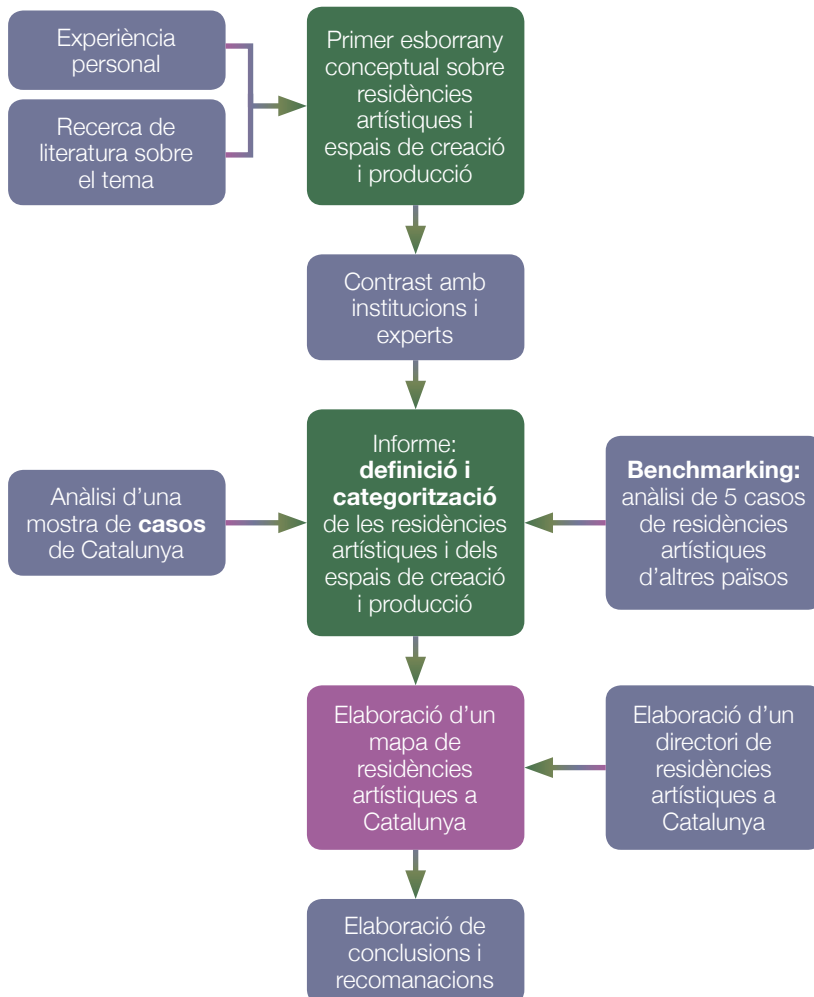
Experiència personal

Recerca de literatura sobre el tema

Primer esborrany conceptual sobre residències artístiques i espais de creació i producció

Contrast amb institucions i experts

Anàlisi d'una mostra de **casos** de Catalunya

Informe: **definició i categorització** de les residències artístiques i dels espais de creació i producció

**Benchmarking:** anàlisi de 5 casos de residències artístiques d'altres països

Elaboració d'un mapa de residències artístiques a Catalunya

Elaboració d'un directori de residències artístiques a Catalunya

Elaboració de conclusions i recomanacions